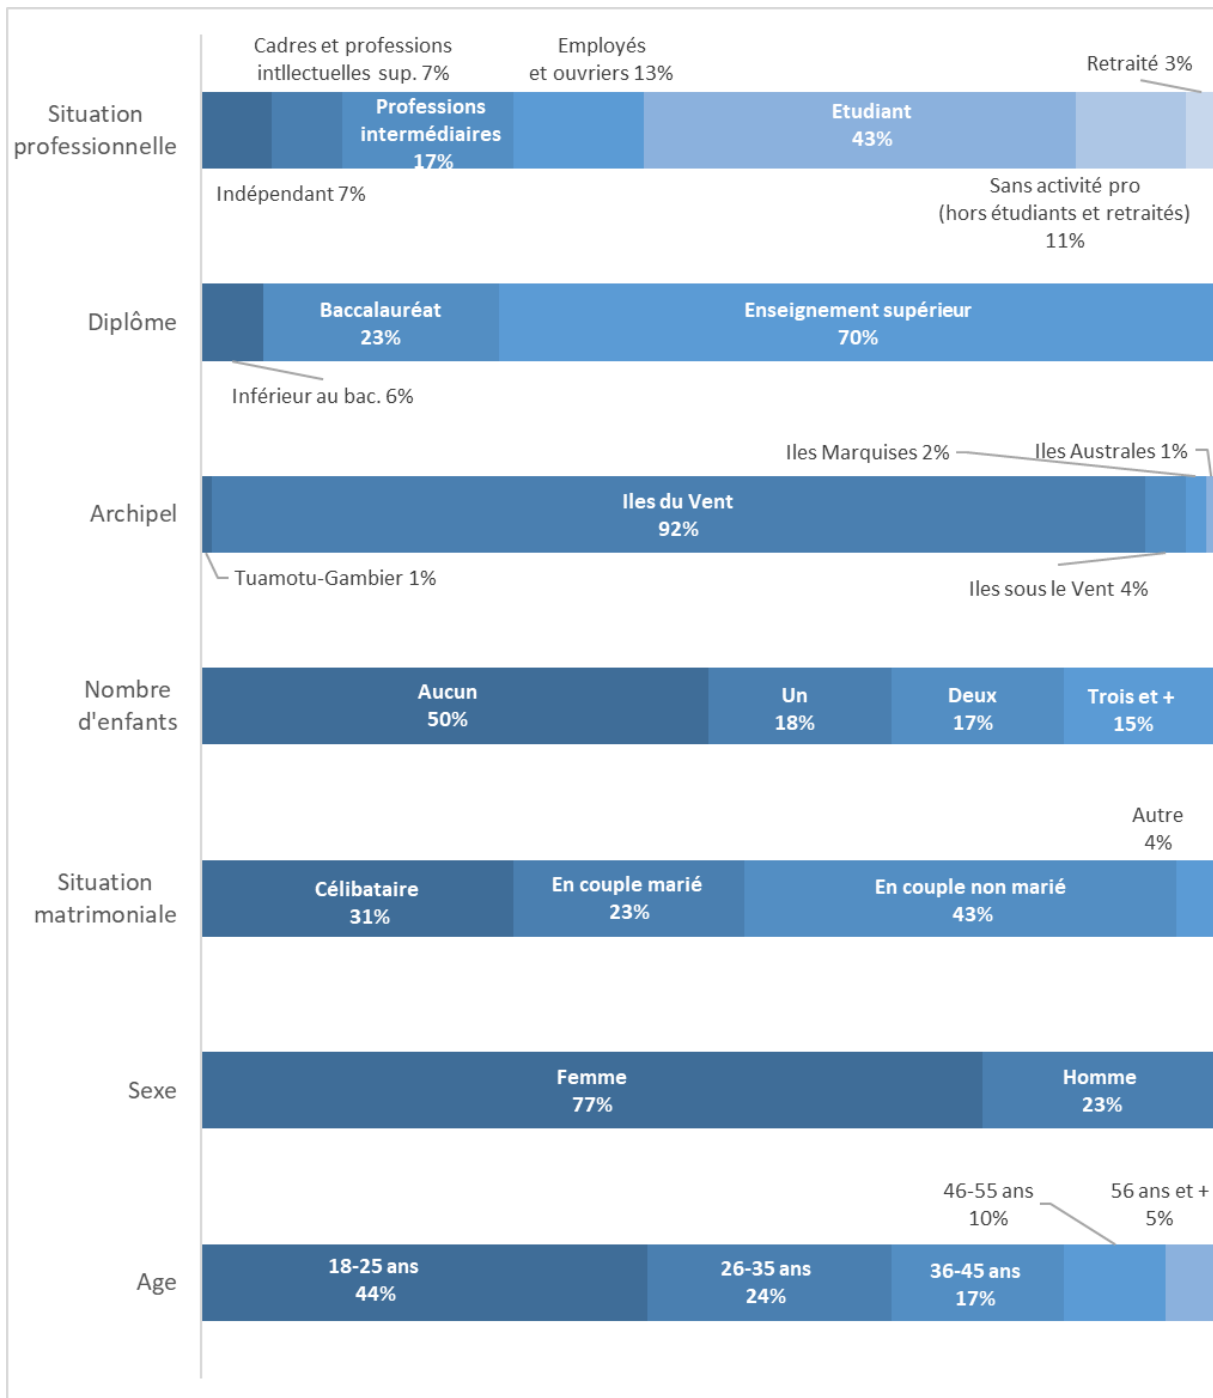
Situation professionnelle

Cadres et professions intllectuelles sup. 7%

Employés et ouvriers 13%

Retraité 3%

Professions intermédiaires 17%

Etudiant 43%

Indépendant 7%

Sans activité pro (hors étudiants et retraités) 11%

Diplôme

Baccalauréat 23%

Enseignement supérieur 70%

Inférieur au bac. 6%

Archipel

Iles Marquises 2%

Iles Australes 1%

Iles du Vent 92%

Tuamotu-Gambier 1%

Iles sous le Vent 4%

Nombre d'enfants

Aucun 50%

Un 18%

Deux 17%

Trois et + 15%

Situation matrimoniale

Autre 4%

Célibataire 31%

En couple marié 23%

En couple non marié 43%

Sexe

Femme 77%

Homme 23%

Age

46-55 ans 10%

56 ans et + 5%

18-25 ans 44%

26-35 ans 24%

36-45 ans 17%